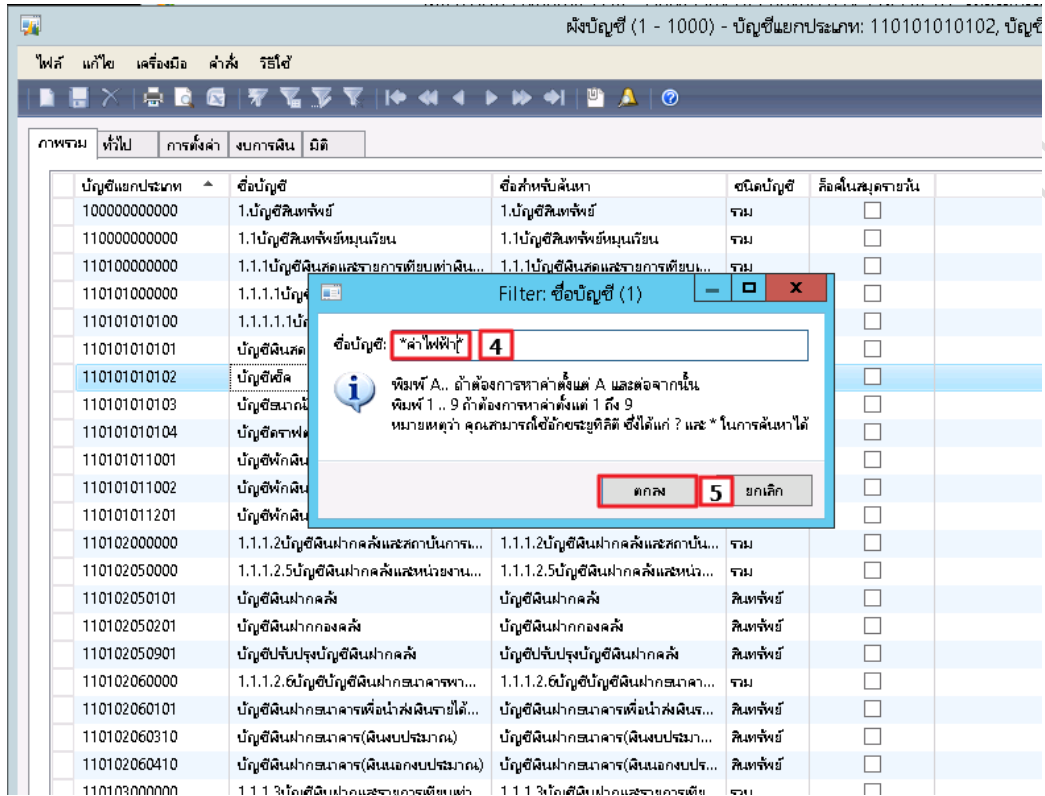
ผังบัญชี (1 - 1000) - บัญชีแยกประเภท: 110101010102, บัญชี

ไฟล์ แก้ไข เครื่องมือ คำสั่ง วิธีใช้

ภาพรวม ทั่วไป การตั้งค่า งบการเงิน มิติ

| บัญชีแยกประเภท | ชื่อบัญชี | ชื่อสำหรับค้นหา | ชนิดบัญชี | ล็อคในสมุดรายวัน |
|---|---|---|---|---|
| 100000000000 | 1.บัญชีสินทรัพย์ | 1.บัญชีสินทรัพย์ | รวม | |
| 110000000000 | 1.1บัญชีสินทรัพย์หมุนเวียน | 1.1บัญชีสินทรัพย์หมุนเวียน | รวม | |
| 110100000000 | 1.1.1บัญชีเงินสดและรายการเทียบเท่าเงิน... | 1.1.1บัญชีเงินสดและรายการเทียบเ... | รวม | |
| 110101000000 | 1.1.1.1บัญ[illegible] | | | |
| 110101010100 | 1.1.1.1.1บั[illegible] | | | |
| 110101010101 | บัญชีเงินสด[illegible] | | | |
| 110101010102 | บัญชีพัก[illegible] | | | |
| 110101010103 | บัญชีธนาณั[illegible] | | | |
| 110101010104 | บัญชีดราฟต์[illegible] | | | |
| 110101011001 | บัญชีพักเงิน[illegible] | | | |
| 110101011002 | บัญชีพักเงิน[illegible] | | | |
| 110101011201 | บัญชีพักเงิน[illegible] | | | |
| 110102000000 | 1.1.1.2บัญชีเงินฝากคลังและสถาบันการ... | 1.1.1.2บัญชีเงินฝากคลังและสถาบัน... | รวม | |
| 110102050000 | 1.1.1.2.5บัญชีเงินฝากคลังและหน่วยงาน... | 1.1.1.2.5บัญชีเงินฝากคลังและหน่ว... | รวม | |
| 110102050101 | บัญชีเงินฝากคลัง | บัญชีเงินฝากคลัง | สินทรัพย์ | |
| 110102050201 | บัญชีเงินฝากกองคลัง | บัญชีเงินฝากกองคลัง | สินทรัพย์ | |
| 110102050901 | บัญชีปรับปรุงบัญชีเงินฝากคลัง | บัญชีปรับปรุงบัญชีเงินฝากคลัง | สินทรัพย์ | |
| 110102060000 | 1.1.1.2.6บัญชีบัญชีเงินฝากธนาคารพา... | 1.1.1.2.6บัญชีบัญชีเงินฝากธนาคา... | รวม | |
| 110102060101 | บัญชีเงินฝากธนาคารเพื่อนำส่งเงินรายได้... | บัญชีเงินฝากธนาคารเพื่อนำส่งเงินร... | สินทรัพย์ | |
| 110102060310 | บัญชีเงินฝากธนาคาร(เงินงบประมาณ) | บัญชีเงินฝากธนาคาร(เงินงบประมา... | สินทรัพย์ | |
| 110102060410 | บัญชีเงินฝากธนาคาร(เงินนอกงบประมาณ) | บัญชีเงินฝากธนาคาร(เงินนอกงบปร... | สินทรัพย์ | |
| 110103000000 | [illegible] | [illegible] | รวม | |

Filter: ชื่อบัญชี (1)

ชื่อบัญชี: *ค่าไฟฟ้า* 4

พิมพ์ A.. ถ้าต้องการหาค่าตั้งแต่ A และต่อจากนั้น
พิมพ์ 1 .. 9 ถ้าต้องการหาค่าตั้งแต่ 1 ถึง 9
หมายเหตุว่า คุณสามารถใช้อักขระยูทิลิตี ซึ่งได้แก่ ? และ * ในการค้นหาได้

ตกลง 5 ยกเลิก